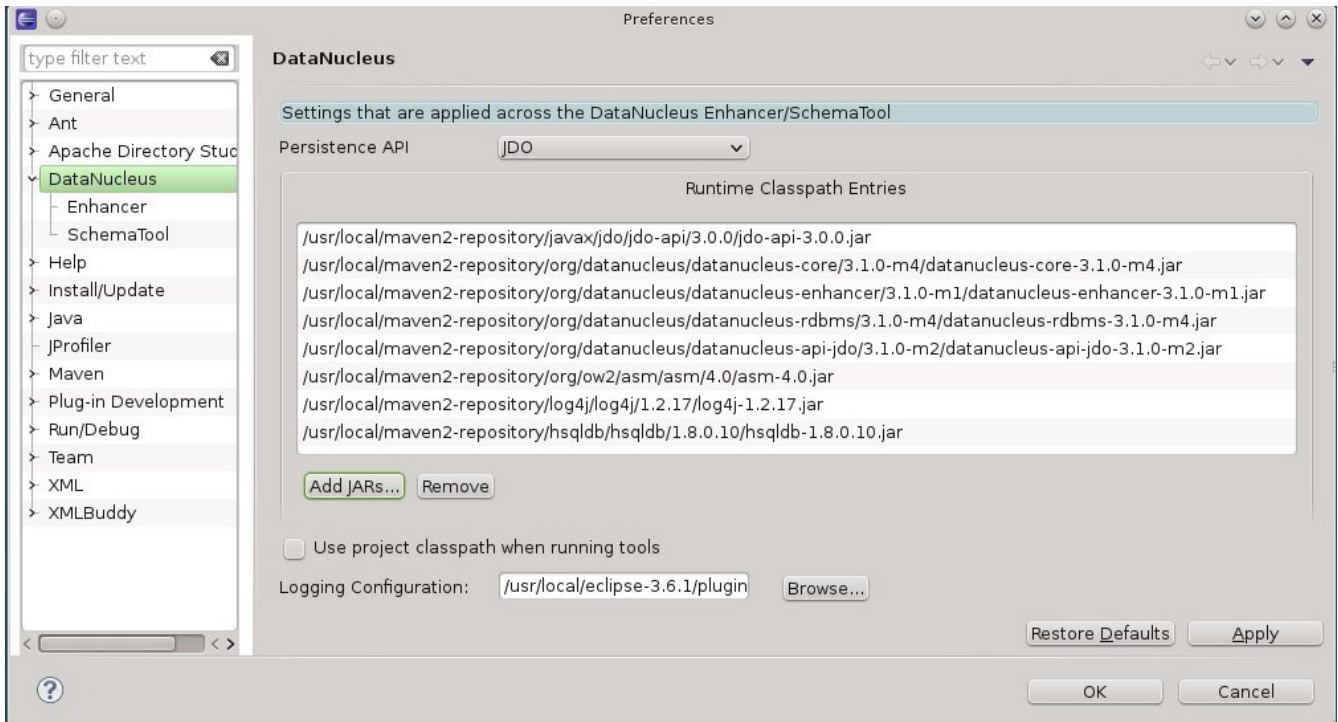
Preferences

type filter text

General
Ant
Apache Directory Stuc
DataNucleus
Enhancer
SchemaTool
Help
Install/Update
Java
JProfiler
Maven
Plug-in Development
Run/Debug
Team
XML
XMLBuddy

DataNucleus

Settings that are applied across the DataNucleus Enhancer/SchemaTool

Persistence API JDO

Runtime Classpath Entries

/usr/local/maven2-repository/javax/jdo/jdo-api/3.0.0/jdo-api-3.0.0.jar
/usr/local/maven2-repository/org/datanucleus/datanucleus-core/3.1.0-m4/datanucleus-core-3.1.0-m4.jar
/usr/local/maven2-repository/org/datanucleus/datanucleus-enhancer/3.1.0-m1/datanucleus-enhancer-3.1.0-m1.jar
/usr/local/maven2-repository/org/datanucleus/datanucleus-rdbms/3.1.0-m4/datanucleus-rdbms-3.1.0-m4.jar
/usr/local/maven2-repository/org/datanucleus/datanucleus-api-jdo/3.1.0-m2/datanucleus-api-jdo-3.1.0-m2.jar
/usr/local/maven2-repository/org/ow2/asm/asm/4.0/asm-4.0.jar
/usr/local/maven2-repository/log4j/log4j/1.2.17/log4j-1.2.17.jar
/usr/local/maven2-repository/hsqldb/hsqldb/1.8.0.10/hsqldb-1.8.0.10.jar

Add JARs... Remove

Use project classpath when running tools

Logging Configuration: /usr/local/eclipse-3.6.1/plugin Browse...

Restore Defaults Apply

OK Cancel